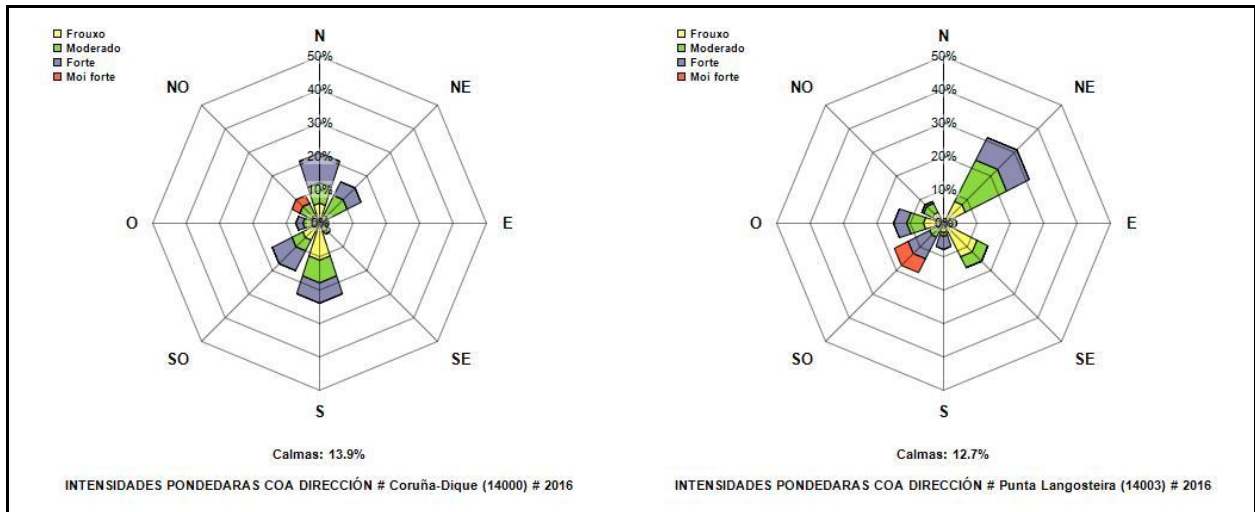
Frouxo
Moderado
Forte
Moi forte

N
NE
E
SE
S
SO
O
NO

50%
40%
30%
20%
10%
0%

Calmas: 13.9%

INTENSIDADES PONDEDARAS COA DIRECCIÓN # Coruña-Dique (14000) # 2016

Frouxo
Moderado
Forte
Moi forte

N
NE
E
SE
S
SO
O
NO

50%
40%
30%
20%
10%
0%

Calmas: 12.7%

INTENSIDADES PONDEDARAS COA DIRECCIÓN # Punta Langosteira (14003) # 2016